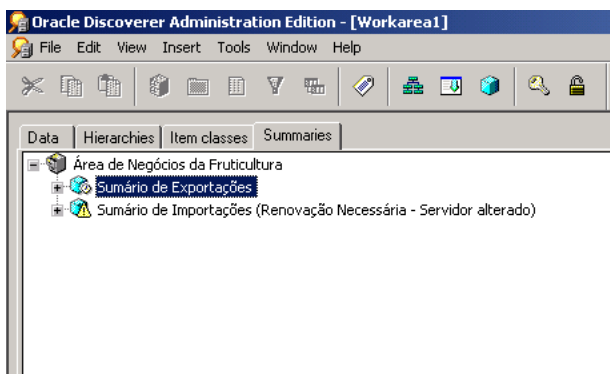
Oracle Discoverer Administration Edition - [Workarea1]

File Edit View Insert Tools Window Help

Data | Hierarchies | Item classes | Summaries

Área de Negócios da Fruticultura
Sumário de Exportações
Sumário de Importações (Renovação Necessária - Servidor alterado)